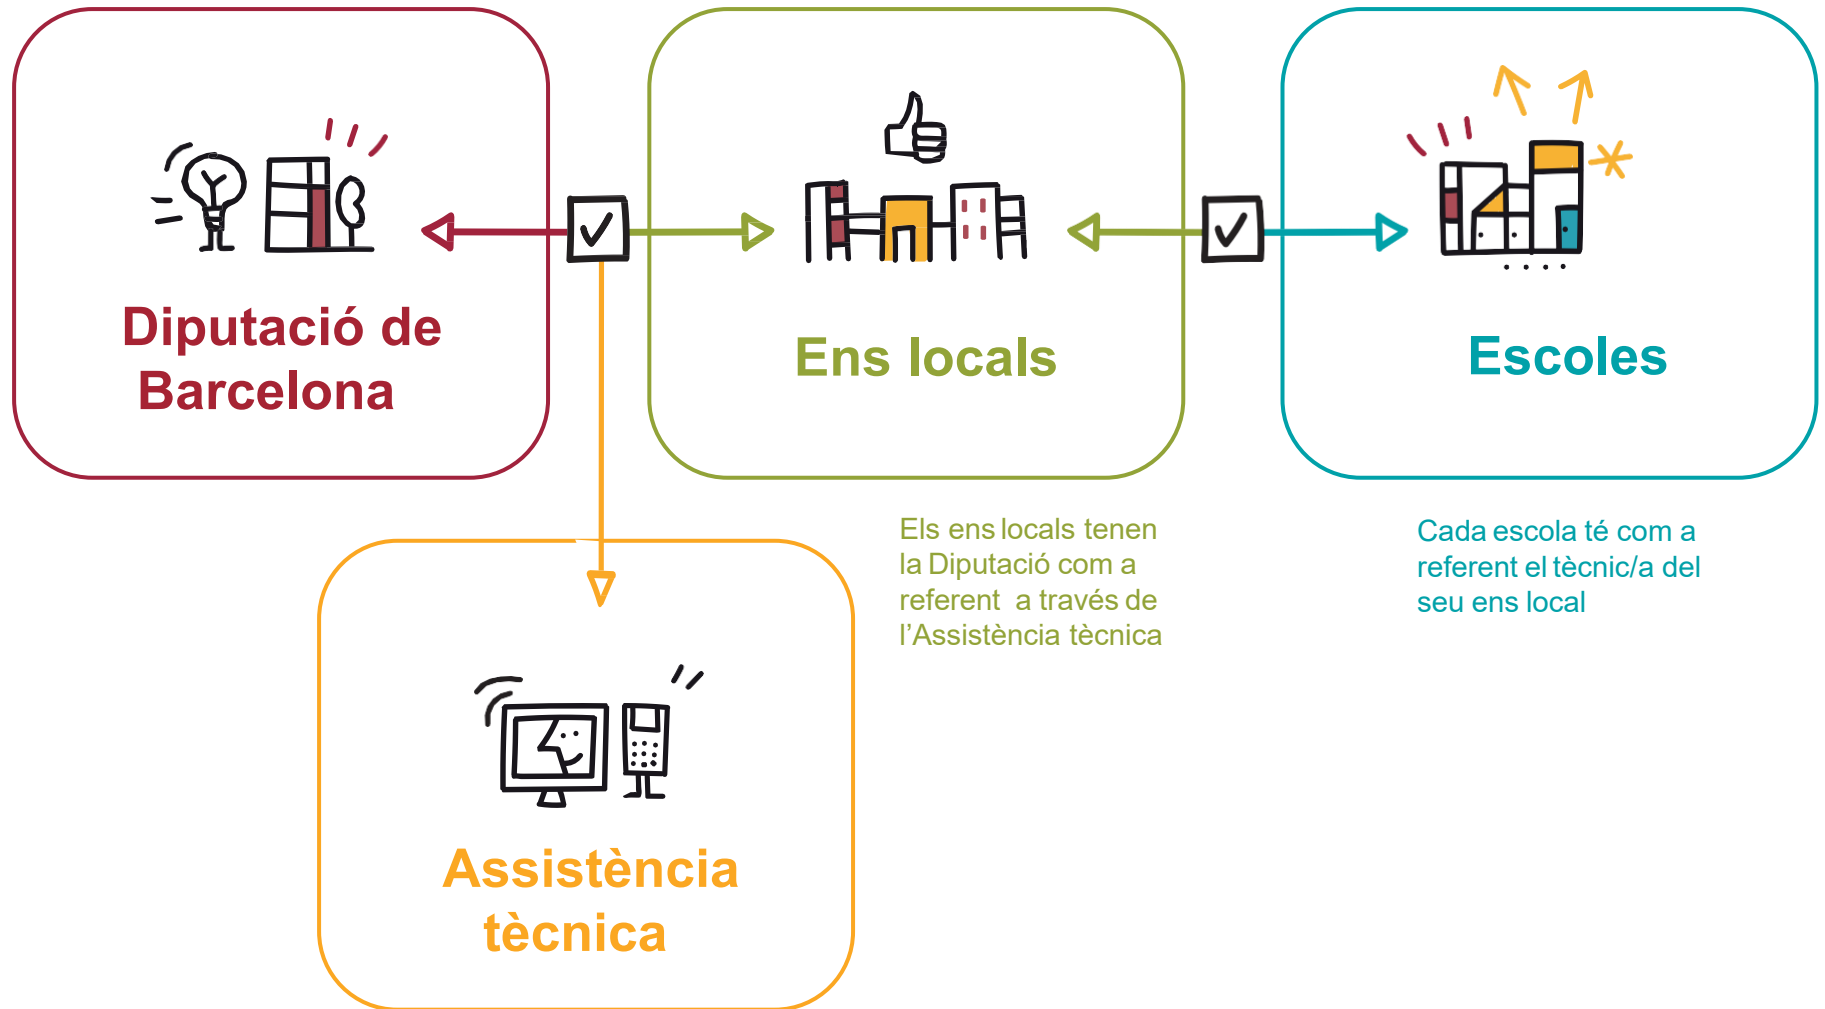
Diputació de Barcelona

Ens locals

Escoles

Assistència tècnica

Els ens locals tenen la Diputació com a referent a través de l'Assistència tècnica

Cada escola té com a referent el tècnic/a del seu ens local